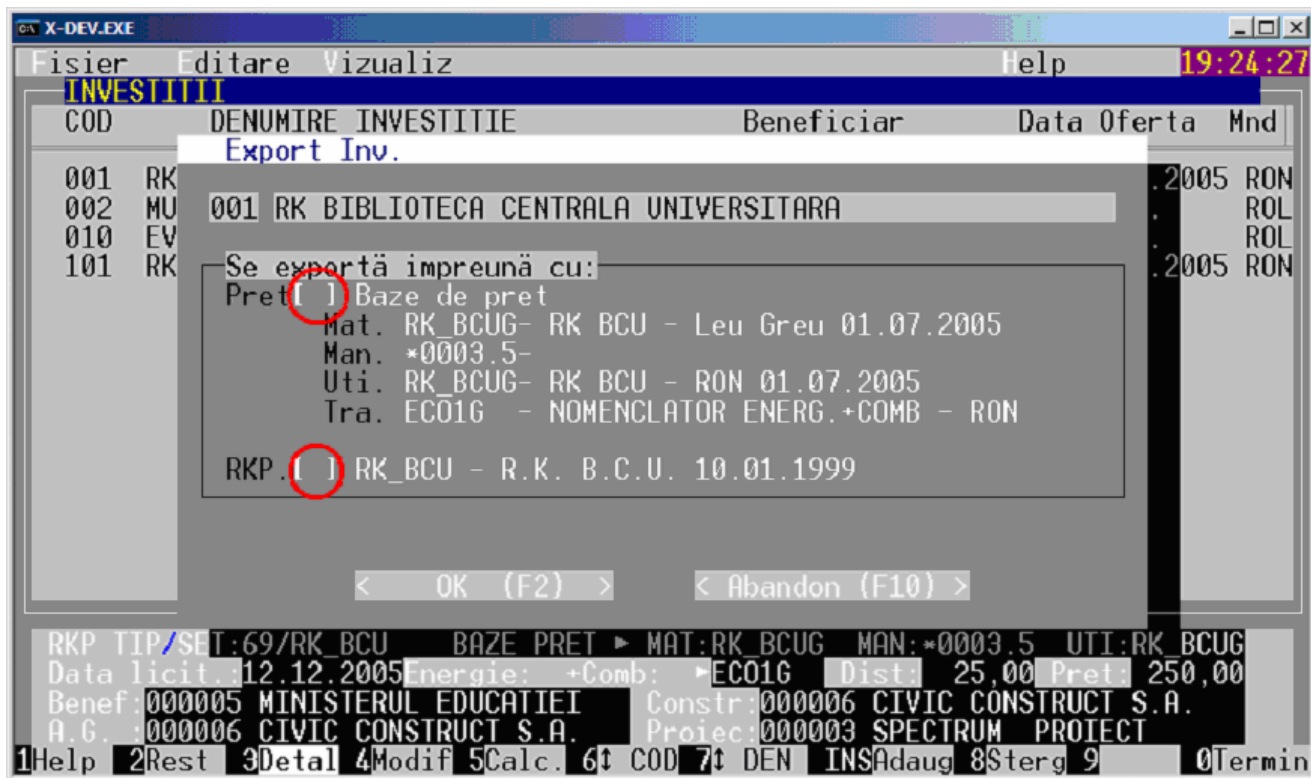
X-DEV.EXE

Fisier Editare Vizualiz Help 19:24:27

INVESTITII

| COD | DENUMIRE INVESTITIE | Beneficiar | Data Oferta | Mnd |
|---|---|---|---|---|
| 001 | RK | | .2005 | RON |
| 002 | MU | | . | ROL |
| 010 | EV | | . | ROL |
| 101 | RK | | .2005 | RON |

Export Inv.

001 RK BIBLIOTECA CENTRALA UNIVERSITARA

Se exportă impreună cu:
Pret [ ] Baze de pret
Mat. RK_BCUG- RK BCU - Leu Greu 01.07.2005
Man. *0003.5-
Uti. RK_BCUG- RK BCU - RON 01.07.2005
Tra. ECO1G - NOMENCLATOR ENERG.+COMB - RON

RKP.[ ] RK_BCU - R.K. B.C.U. 10.01.1999

< OK (F2) > < Abandon (F10) >

RKP TIP/SET:69/RK_BCU BAZE PRET ► MAT:RK_BCUG MAN:*0003.5 UTI:RK_BCUG
Data licit.:12.12.2005 Energie: +Comb: ►ECO1G Dist: 25,00 Pret: 250,00
Benef:000005 MINISTERUL EDUCATIEI Constr:000006 CIVIC CONSTRUCT S.A.
A.G.:000006 CIVIC CONSTRUCT S.A. Proiec:000003 SPECTRUM PROIECT

1Help 2Rest 3Detal 4Modif 5Calc. 6↕ COD 7↕ DEN INSAdaug 8Sterg 9 0Termin